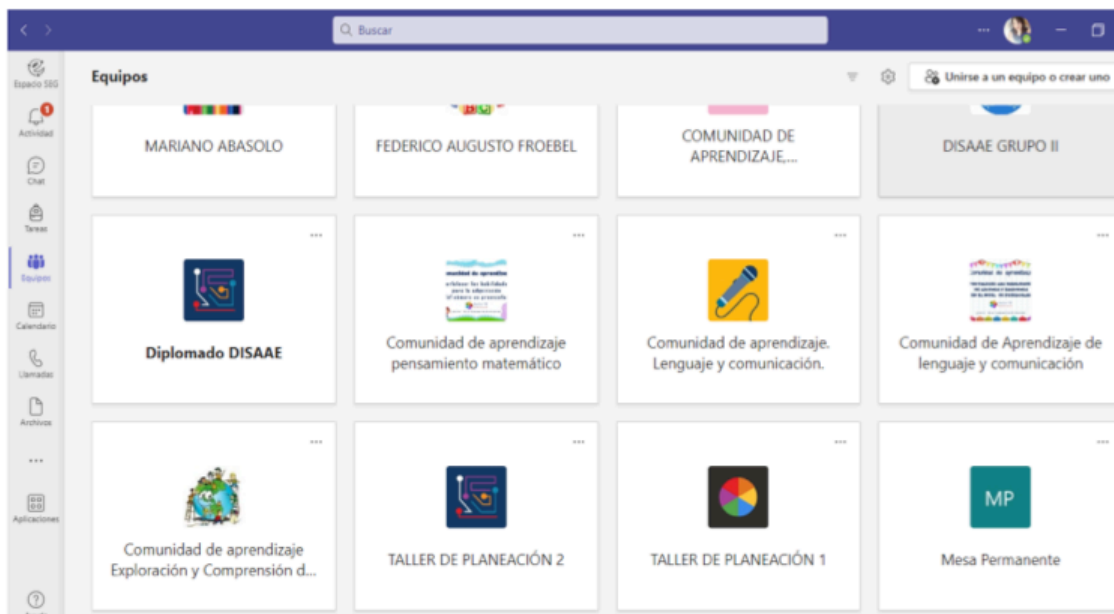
Buscar

Espacio SEG
Actividad
Chat
Tareas
Equipos
Calendario
Llamadas
Archivos
...
Aplicaciones

Equipos

Unirse a un equipo o crear uno

MARIANO ABASOLO

FEDERICO AUGUSTO FROEBEL

COMUNIDAD DE APRENDIZAJE,...

DISAAE GRUPO II

Diplomado DISAAE

Comunidad de aprendizaje pensamiento matemático

Comunidad de aprendizaje. Lenguaje y comunicación.

Comunidad de Aprendizaje de lenguaje y comunicación

Comunidad de aprendizaje Exploración y Comprensión d...

TALLER DE PLANEACIÓN 2

TALLER DE PLANEACIÓN 1

MP

Mesa Permanente